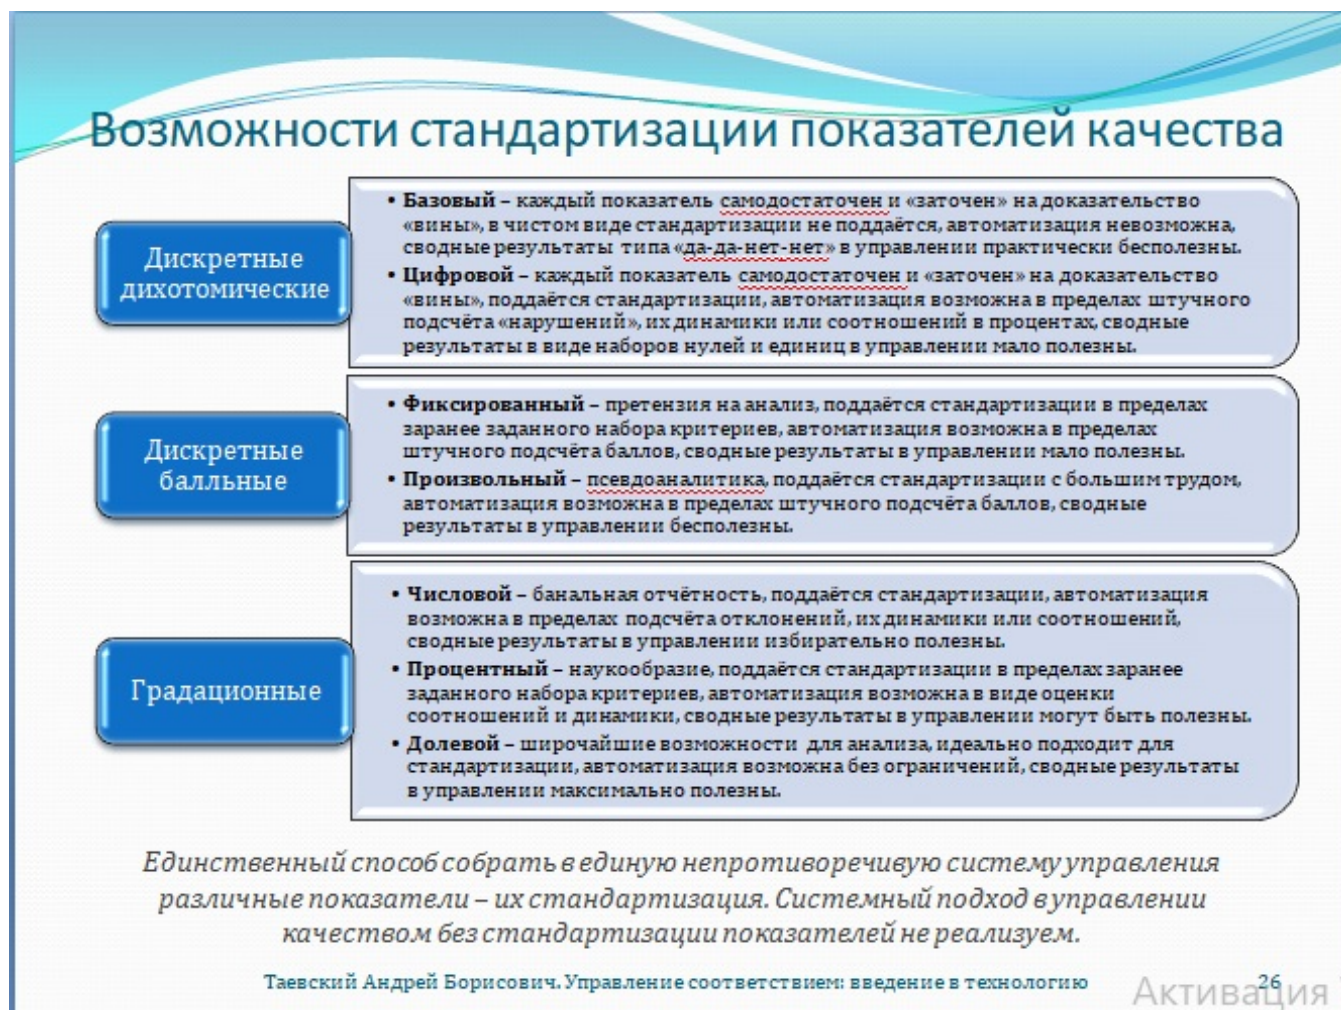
Возможности стандартизации показателей качества

Дискретные дихотомические

• Базовый – каждый показатель самодостаточен и «заточен» на доказательство «вины», в чистом виде стандартизации не поддаётся, автоматизация невозможна, сводные результаты типа «да-да-нет-нет» в управлении практически бесполезны.
• Цифровой – каждый показатель самодостаточен и «заточен» на доказательство «вины», поддаётся стандартизации, автоматизация возможна в пределах штучного подсчёта «нарушений», их динамики или соотношений в процентах, сводные результаты в виде наборов нулей и единиц в управлении мало полезны.

Дискретные балльные

• Фиксированный – претензия на анализ, поддаётся стандартизации в пределах заранее заданного набора критериев, автоматизация возможна в пределах штучного подсчёта баллов, сводные результаты в управлении мало полезны.
• Произвольный – псевдоаналитика, поддаётся стандартизации с большим трудом, автоматизация возможна в пределах штучного подсчёта баллов, сводные результаты в управлении бесполезны.

Градационные

• Числовой – банальная отчётность, поддаётся стандартизации, автоматизация возможна в пределах подсчёта отклонений, их динамики или соотношений, сводные результаты в управлении избирательно полезны.
• Процентный – наукообразие, поддаётся стандартизации в пределах заранее заданного набора критериев, автоматизация возможна в виде оценки соотношений и динамики, сводные результаты в управлении могут быть полезны.
• Долевой – широчайшие возможности для анализа, идеально подходит для стандартизации, автоматизация возможна без ограничений, сводные результаты в управлении максимально полезны.

Единственный способ собрать в единую непротиворечивую систему управления различные показатели – их стандартизация. Системный подход в управлении качеством без стандартизации показателей не реализуем.

Таевский Андрей Борисович. Управление соответствием: введение в технологию 26

Активация